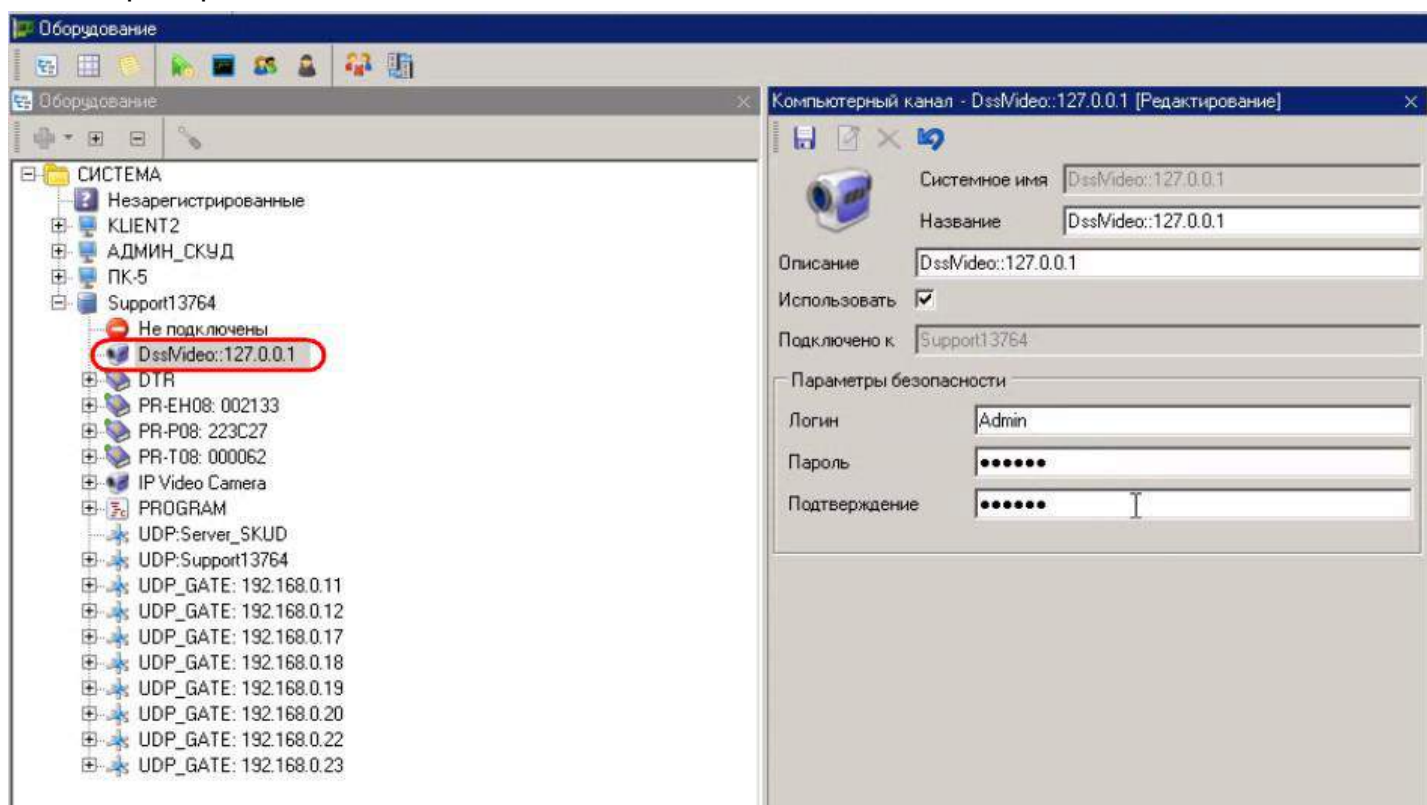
Оборудование

Оборудование

СИСТЕМА
Незарегистрированные
KLIENT2
АДМИН_СКУД
ПК-5
Support13764
Не подключены
DssVideo::127.0.0.1
DTR
PR-EH08: 002133
PR-P08: 223C27
PR-T08: 000062
IP Video Camera
PROGRAM
UDP:Server_SKUD
UDP:Support13764
UDP_GATE: 192.168.0.11
UDP_GATE: 192.168.0.12
UDP_GATE: 192.168.0.17
UDP_GATE: 192.168.0.18
UDP_GATE: 192.168.0.19
UDP_GATE: 192.168.0.20
UDP_GATE: 192.168.0.22
UDP_GATE: 192.168.0.23

Компьютерный канал - DssVideo::127.0.0.1 [Редактирование]

Системное имя DssVideo::127.0.0.1
Название DssVideo::127.0.0.1
Описание DssVideo::127.0.0.1
Использовать
Подключено к Support13764
Параметры безопасности
Логин Admin
Пароль ••••••
Подтверждение ••••••